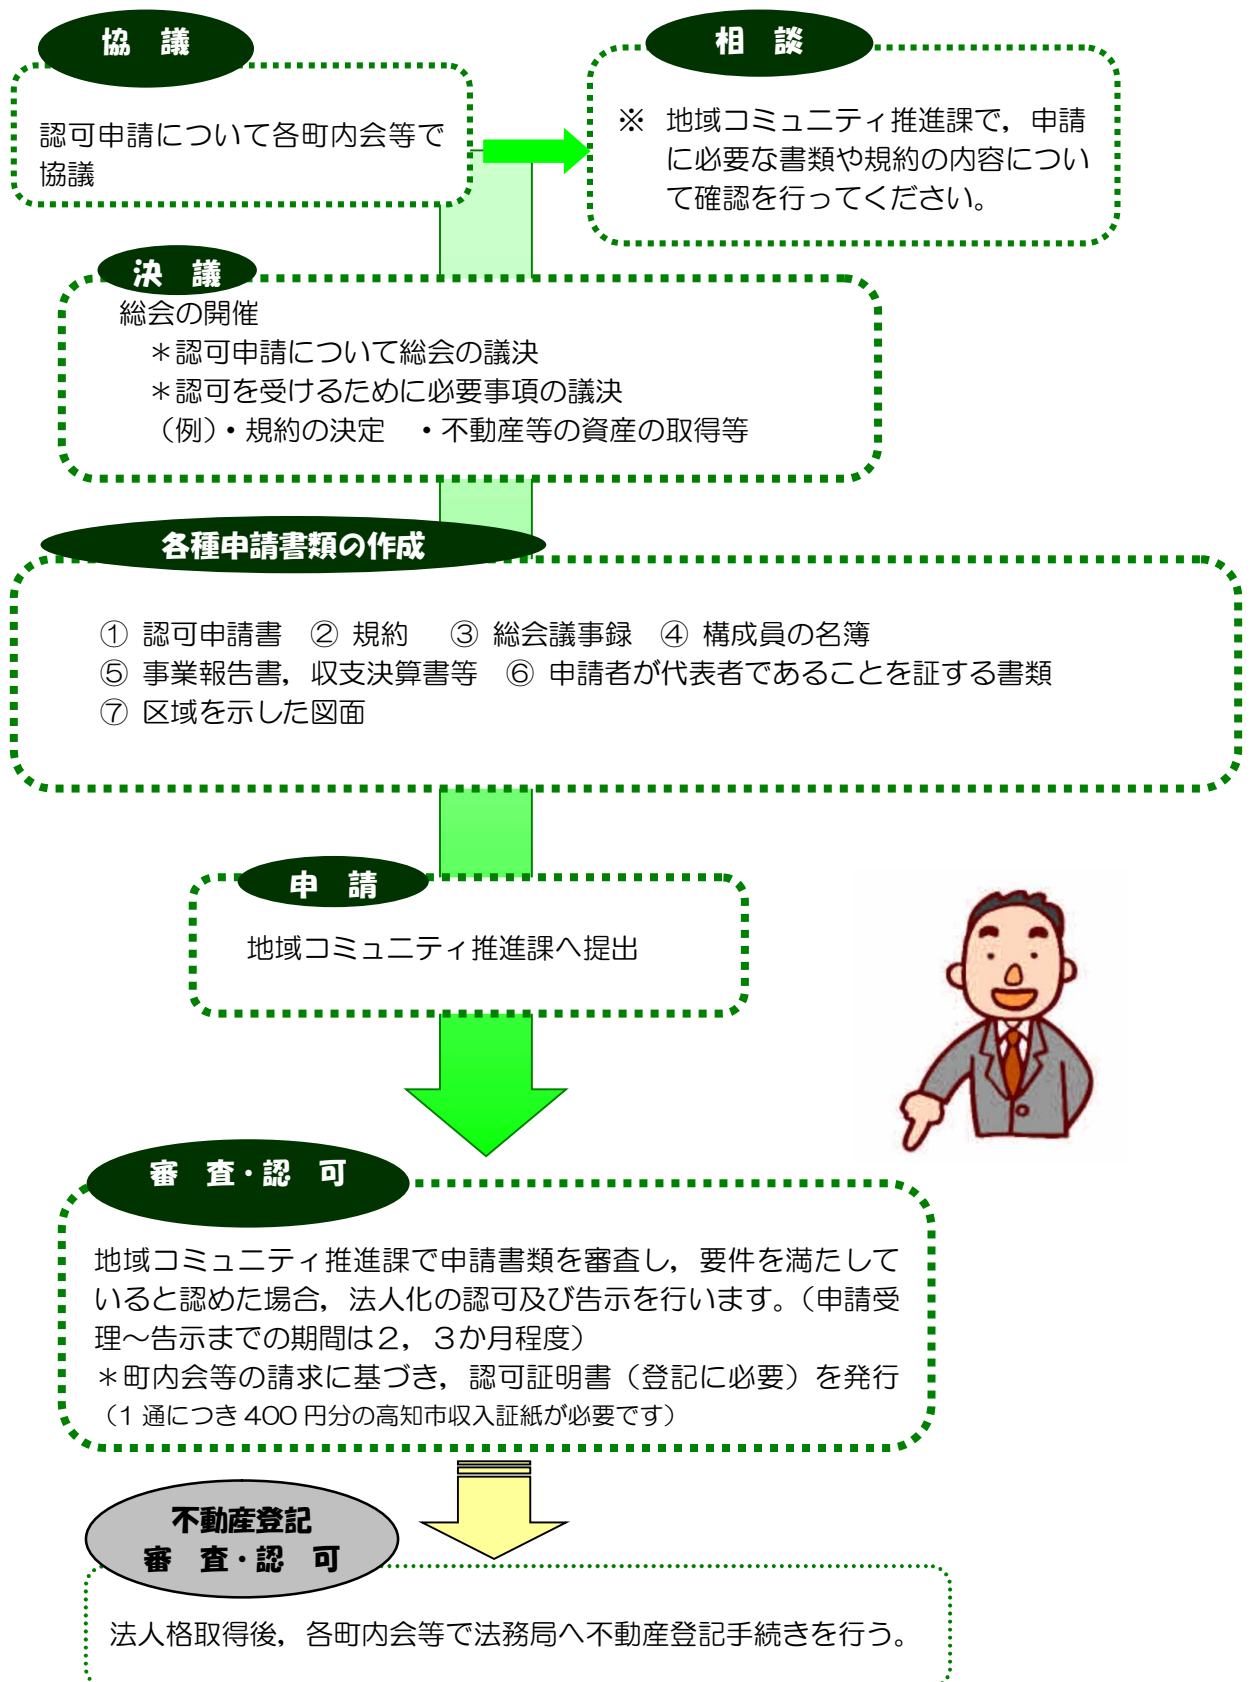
協　議

認可申請について各町内会等で協議

相　談

※　地域コミュニティ推進課で，申請に必要な書類や規約の内容について確認を行ってください。

決　議

総会の開催
　＊認可申請について総会の議決
　＊認可を受けるために必要事項の議決
　（例）・規約の決定　・不動産等の資産の取得等

各種申請書類の作成

① 認可申請書　② 規約　③ 総会議事録　④ 構成員の名簿
⑤ 事業報告書，収支決算書等　⑥ 申請者が代表者であることを証する書類
⑦ 区域を示した図面

申　請

地域コミュニティ推進課へ提出

審　査・認　可

地域コミュニティ推進課で申請書類を審査し，要件を満たしていると認めた場合，法人化の認可及び告示を行います。（申請受理～告示までの期間は2，3か月程度）
＊町内会等の請求に基づき，認可証明書（登記に必要）を発行
（1 通につき 400 円分の高知市収入証紙が必要です）

不動産登記
審　査・認　可

法人格取得後，各町内会等で法務局へ不動産登記手続きを行う。